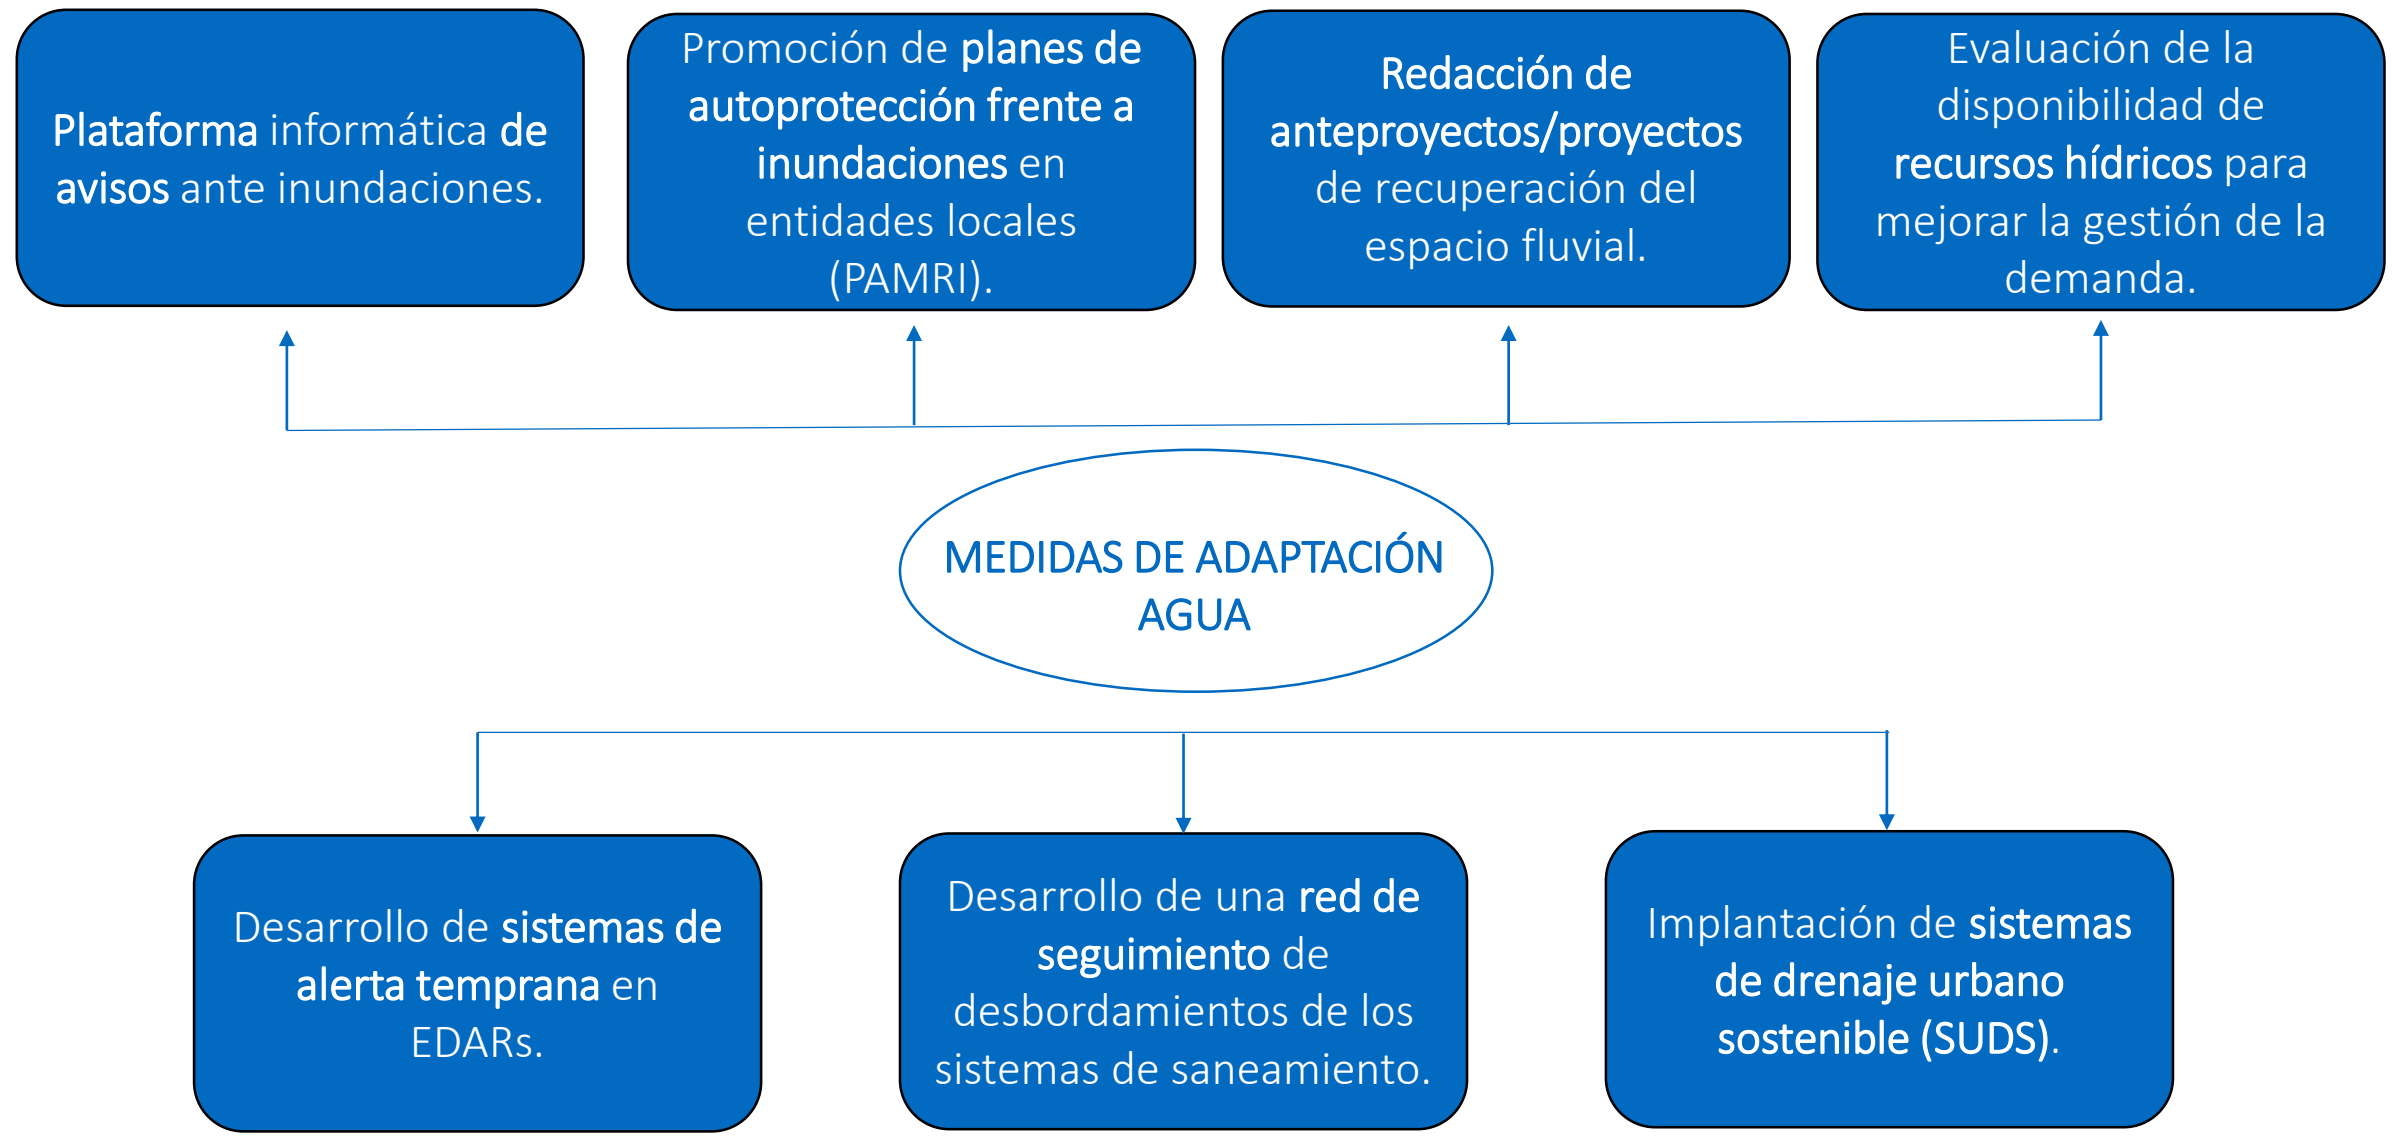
Plataforma informática de avisos ante inundaciones.

Promoción de planes de autoprotección frente a inundaciones en entidades locales (PAMRI).

Redacción de anteproyectos/proyectos de recuperación del espacio fluvial.

Evaluación de la disponibilidad de recursos hídricos para mejorar la gestión de la demanda.

MEDIDAS DE ADAPTACIÓN AGUA

Desarrollo de sistemas de alerta temprana en EDARs.

Desarrollo de una red de seguimiento de desbordamientos de los sistemas de saneamiento.

Implantación de sistemas de drenaje urbano sostenible (SUDS).